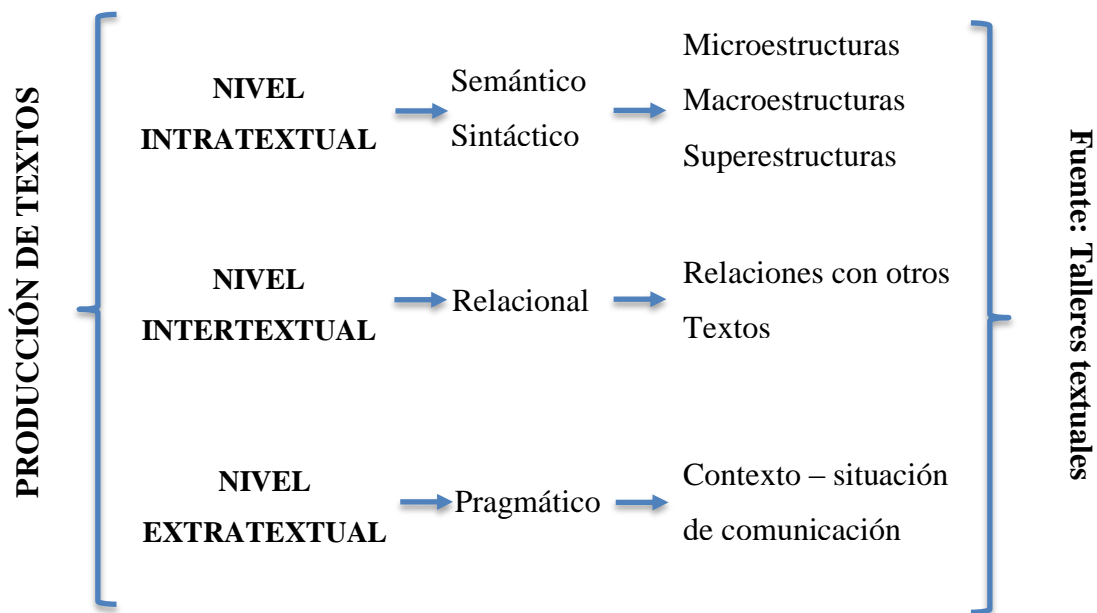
PRODUCCIÓN DE TEXTOS

NIVEL INTRATEXTUAL

Semántico
Sintáctico

Microestructuras
Macroestructuras
Superestructuras

NIVEL INTERTEXTUAL

Relacional

Relaciones con otros Textos

NIVEL EXTRATEXTUAL

Pragmático

Contexto – situación de comunicación

Fuente: Talleres textuales